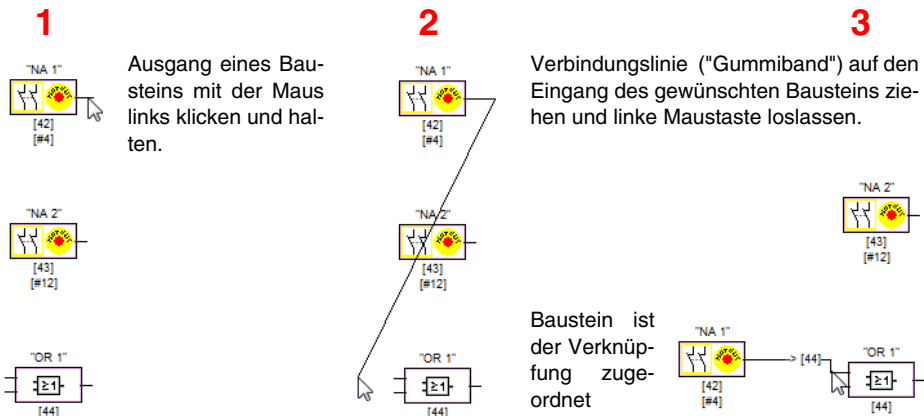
1

"NA 1"
[42]
[#4]

Ausgang eines Bausteins mit der Maus links klicken und halten.

"NA 2"
[43]
[#12]

"OR 1"
≥1
[44]

2

"NA 1"
[42]
[#4]

"NA 2"
[43]
[#12]

"OR 1"
≥1
[44]

3

Verbindungslinie ("Gummiband") auf den Eingang des gewünschten Bausteins ziehen und linke Maustaste loslassen.

"NA 2"
[43]
[#12]

Baustein ist der Verknüpfung zugeordnet

"NA 1"
[42]
[#4]
[44]

"OR 1"
≥1
[44]